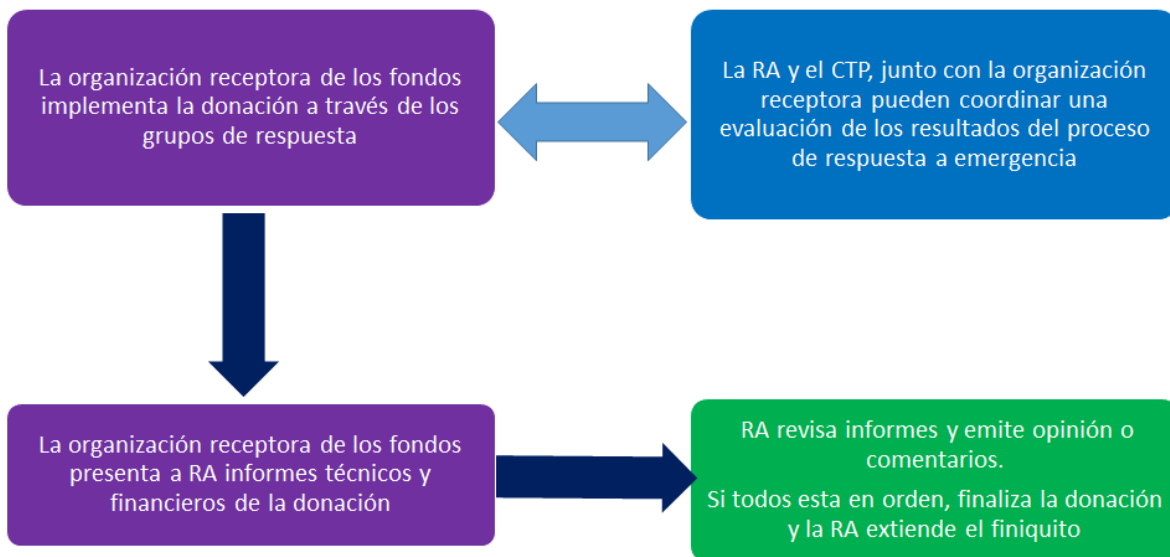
La organización receptora de los fondos implementa la donación a través de los grupos de respuesta

La RA y el CTP, junto con la organización receptora pueden coordinar una evaluación de los resultados del proceso de respuesta a emergencia

La organización receptora de los fondos presenta a RA informes técnicos y financieros de la donación

RA revisa informes y emite opinión o comentarios.

Si todos esta en orden, finaliza la donación y la RA extiende el finiquito